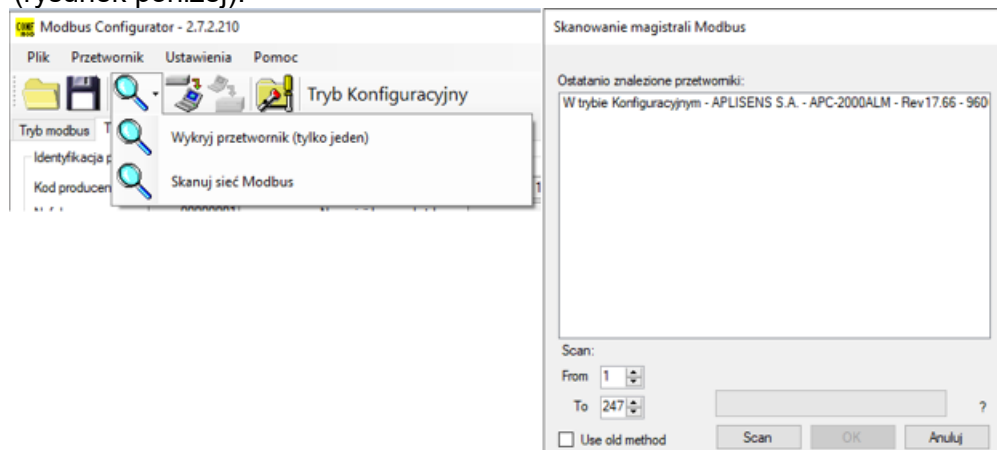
(rysunek poniżej):

Modbus Configurator - 2.7.2.210

Plik Przetwornik Ustawienia Pomoc

Tryb Konfiguracyjny

Tryb modbus T

Identyfikacja p

Kod producen

Wykryj przetwornik (tylko jeden)

Skanuj sieć Modbus

Skanowanie magistrali Modbus

Ostatanio znalezione przetworniki:

W trybie Konfiguracyjnym - APLISENS S.A. - APC-2000ALM - Rev17.66 - 960

Scan:

From 1

To 247

?

Use old method

Scan

OK

Anuluj